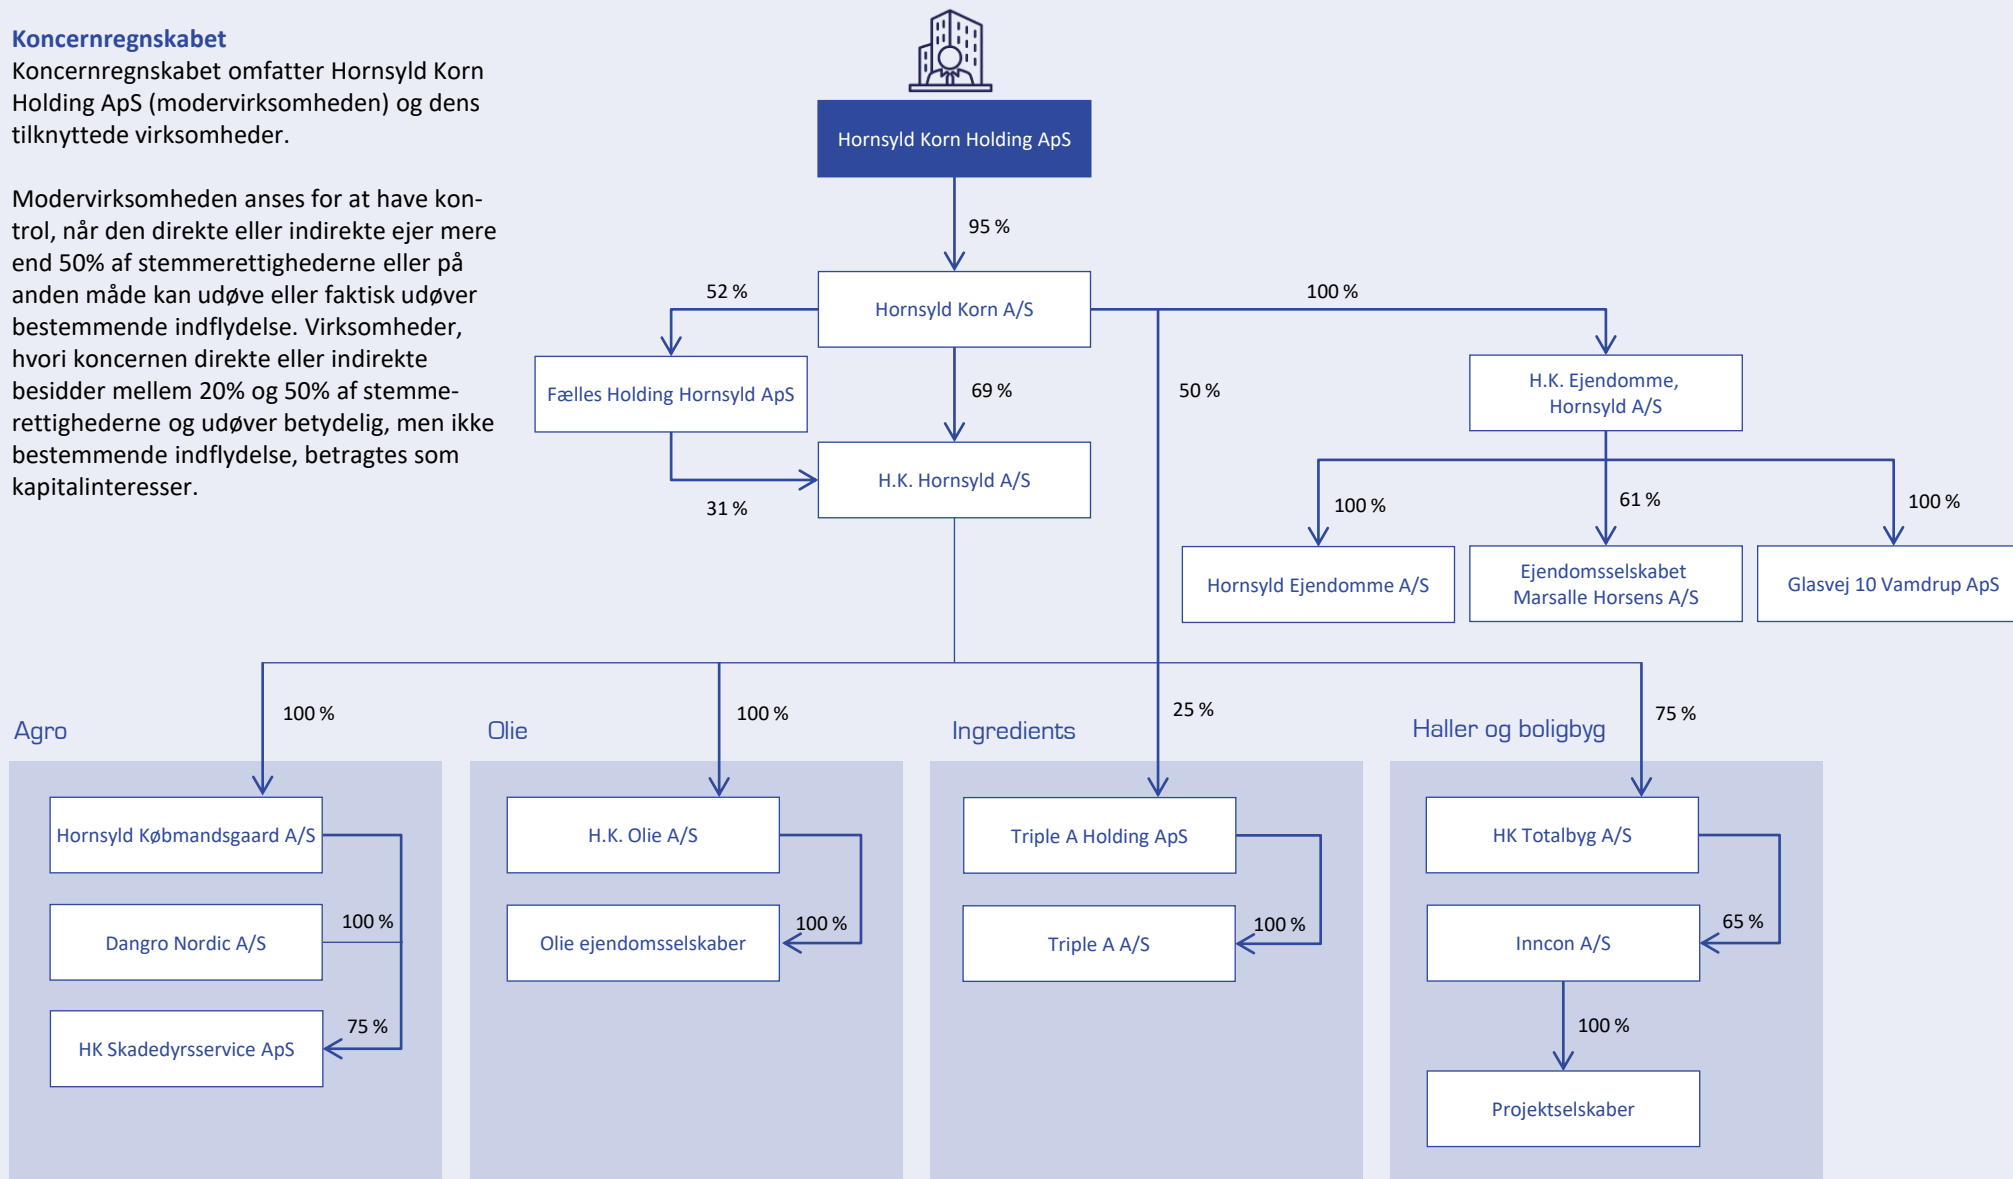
Koncernregnskabet
Koncernregnskabet omfatter Hornsyld Korn Holding ApS (modervirksomheden) og dens tilknyttede virksomheder.

Modervirksomheden anses for at have kontrol, når den direkte eller indirekte ejer mere end 50% af stemmerettighederne eller på anden måde kan udøve eller faktisk udøver bestemmende indflydelse. Virksomheder, hvori koncernen direkte eller indirekte besidder mellem 20% og 50% af stemmerettighederne og udøver betydelig, men ikke bestemmende indflydelse, betragtes som kapitalinteresser.

Hornsyld Korn Holding ApS
95 %
Hornsyld Korn A/S
52 %
Fælles Holding Hornsyld ApS
69 %
31 %
H.K. Hornsyld A/S
50 %
100 %
H.K. Ejendomme, Hornsyld A/S
100 %
61 %
100 %
Hornsyld Ejendomme A/S
Ejendomsselskabet Marsalle Horsens A/S
Glasvej 10 Vamdrup ApS

Agro
100 %
Hornsyld Købmandsgaard A/S
Dangro Nordic A/S
100 %
HK Skadedyrsservice ApS
75 %

Olie
100 %
H.K. Olie A/S
Olie ejendomsselskaber
100 %

Ingredients
25 %
Triple A Holding ApS
Triple A A/S
100 %

Haller og boligbyg
75 %
HK Totalbyg A/S
Inncon A/S
65 %
100 %
Projektselskaber